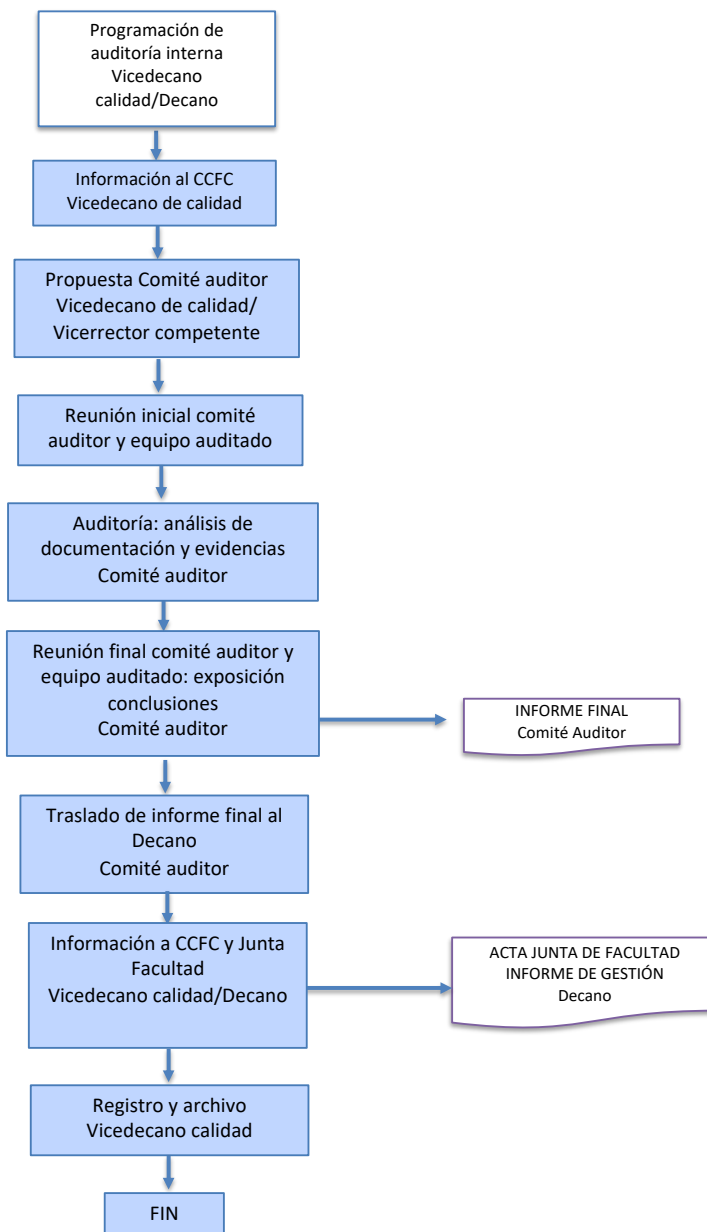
Programación de auditoría interna
Vicedecano calidad/Decano

Información al CCFC
Vicedecano de calidad

Propuesta Comité auditor
Vicedecano de calidad/
Vicerrector competente

Reunión inicial comité auditor y equipo auditado

Auditoría: análisis de documentación y evidencias
Comité auditor

Reunión final comité auditor y equipo auditado: exposición conclusiones
Comité auditor

INFORME FINAL
Comité Auditor

Traslado de informe final al Decano
Comité auditor

Información a CCFC y Junta Facultad
Vicedecano calidad/Decano

ACTA JUNTA DE FACULTAD
INFORME DE GESTIÓN
Decano

Registro y archivo
Vicedecano calidad

FIN